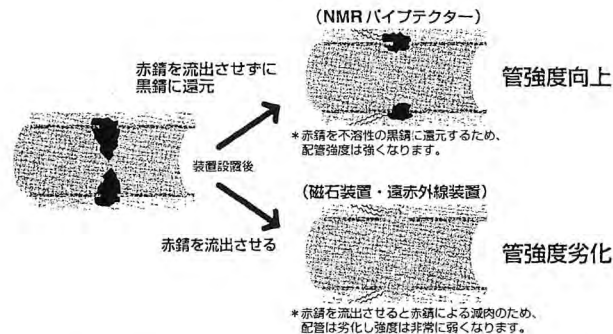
（NMRパイプテクター）

赤錆を流出させずに黒錆に還元

管強度向上

＊赤錆を不溶性の黒錆に還元するため、配管強度は強くなります。

装置設置後

（磁石装置・遠赤外線装置）

赤錆を流出させる

管強度劣化

＊赤錆を流出させると赤錆による減肉のため、配管は劣化し強度は非常に弱くなります。